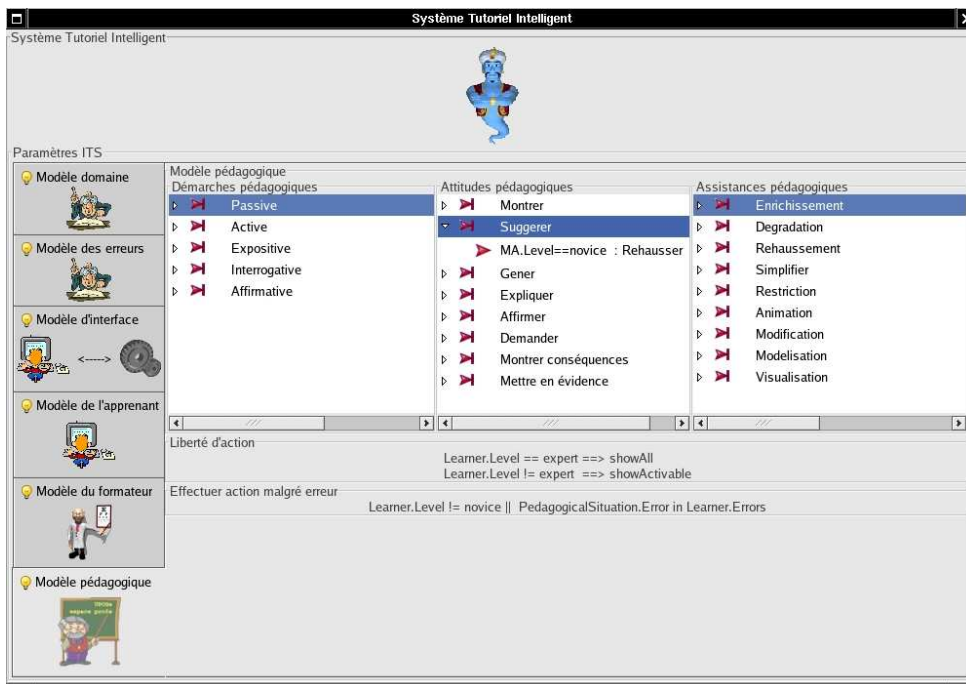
Système Tutoriel Intelligent

Système Tutoriel Intelligent

Paramètres ITS

Modèle domaine

Modèle des erreurs

Modèle d'interface

<----->

Modèle de l'apprenant

Modèle du formateur

Modèle pédagogique

Modèle pédagogique

Démarches pédagogiques

Passive
Active
Expositive
Interrogative
Affirmative

Attitudes pédagogiques

Montrer
Suggerer
MA.Level==novice : Rehausser
Gener
Expliquer
Affirmer
Demander
Montrer conséquences
Mettre en évidence

Assistances pédagogiques

Enrichissement
Degradation
Rehaussement
Simplifier
Restriction
Animation
Modification
Modelisation
Visualisation

Liberté d'action

Learner.Level == expert ==> showAll
Learner.Level != expert ==> showActivable

Effectuer action malgré erreur

Learner.Level != novice || PedagogicalSituation.Error in Learner.Errors